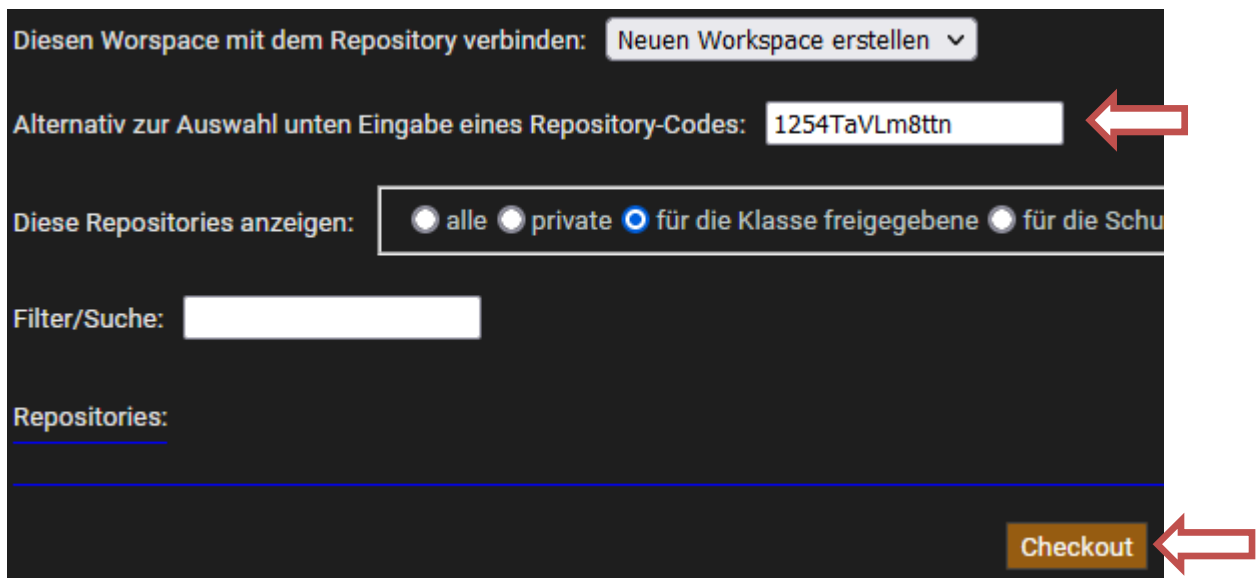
Diesen Worspace mit dem Repository verbinden: Neuen Workspace erstellen

Alternativ zur Auswahl unten Eingabe eines Repository-Codes: 1254TaVLm8ttn

Diese Repositories anzeigen: alle private für die Klasse freigegebene für die Schu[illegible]

Filter/Suche:

Repositories:

Checkout